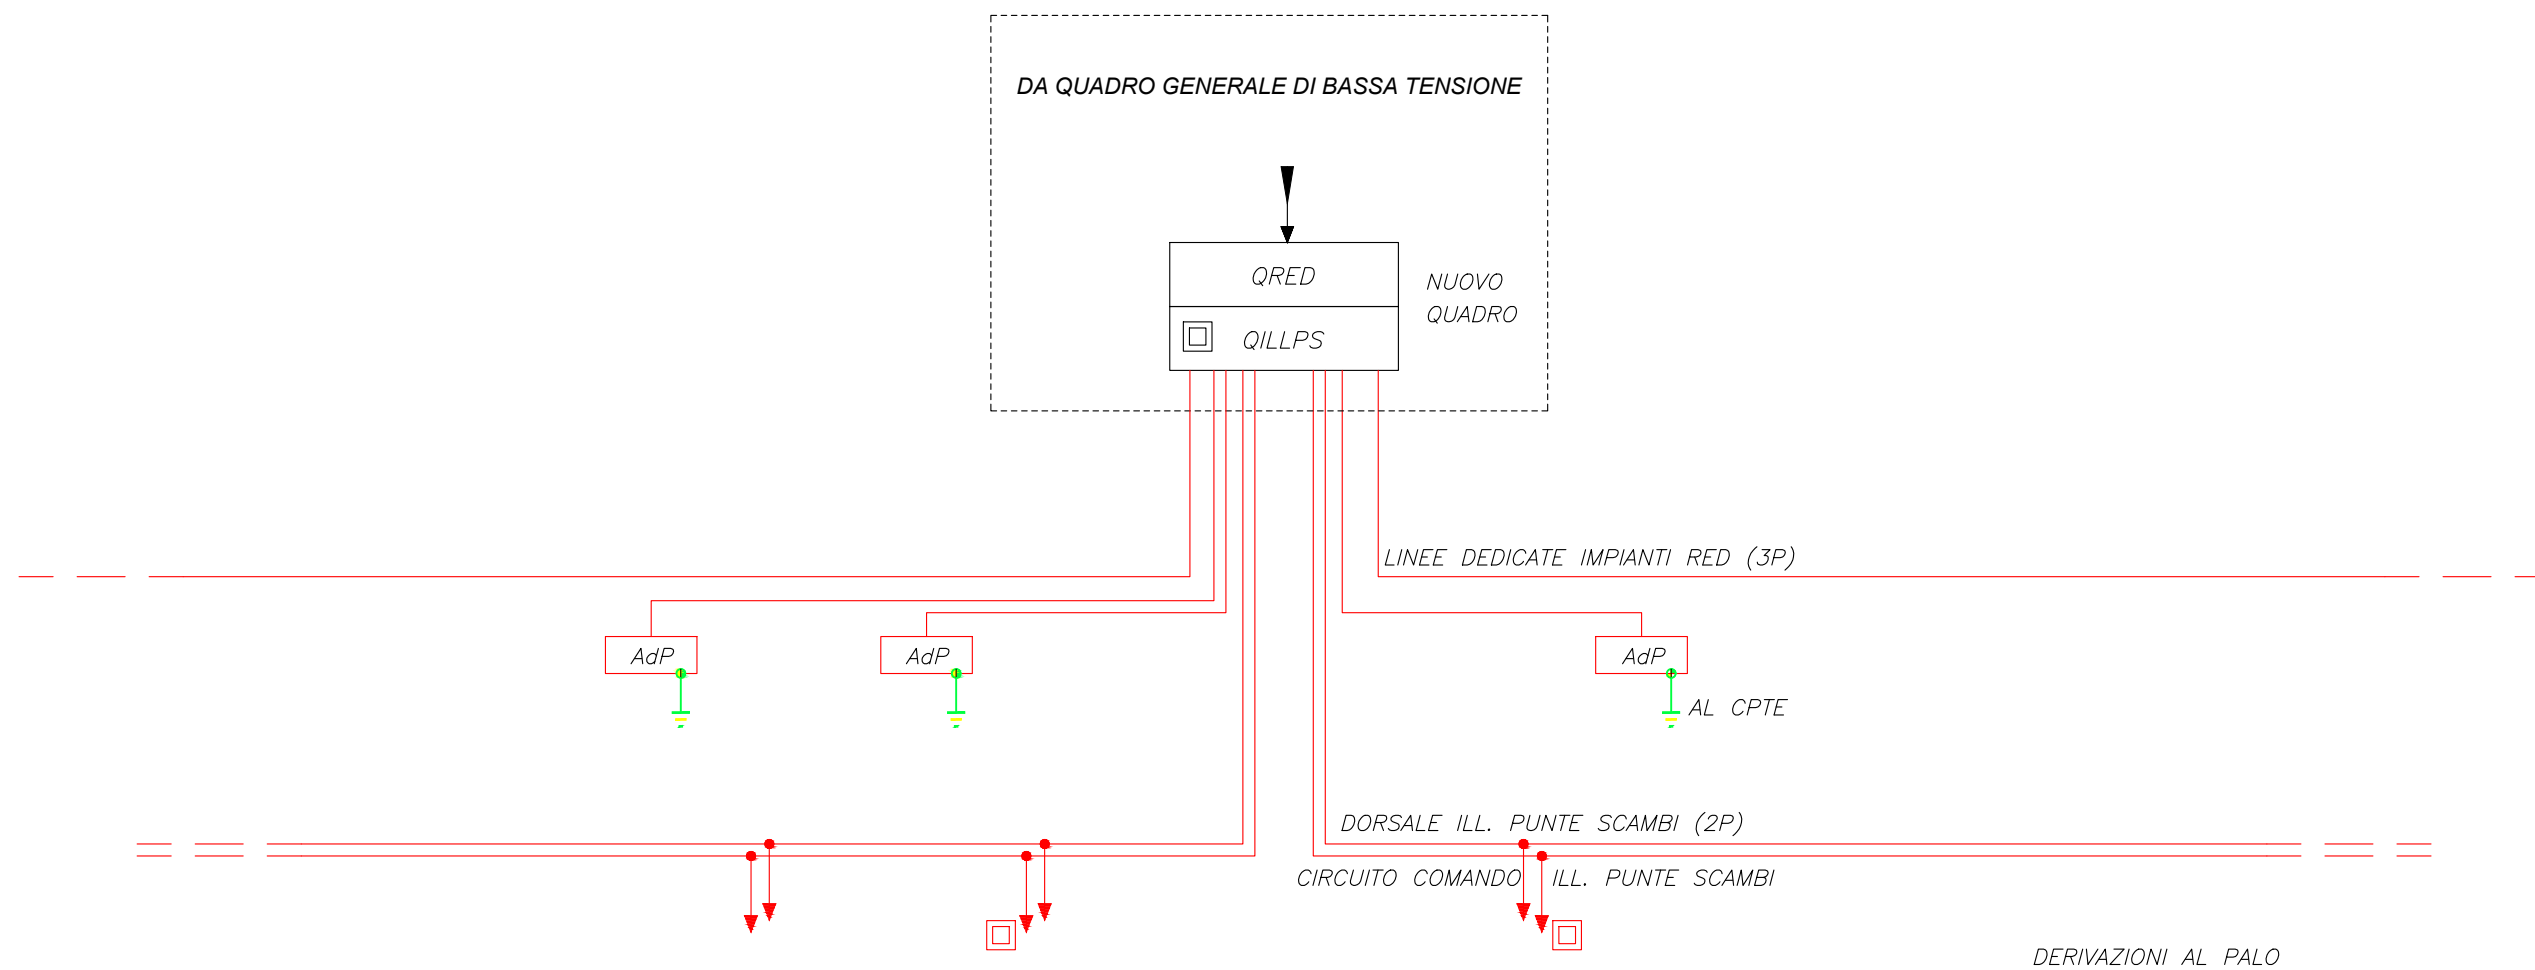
DA QUADRO GENERALE DI BASSA TENSIONE

QRED

QILLPS

NUOVO QUADRO

LINEE DEDICATE IMPIANTI RED (3P)

AdP

AdP

AdP

AL CPTE

DORSALE ILL. PUNTE SCAMBI (2P)

CIRCUITO COMANDO ILL. PUNTE SCAMBI

DERIVAZIONI AL PALO